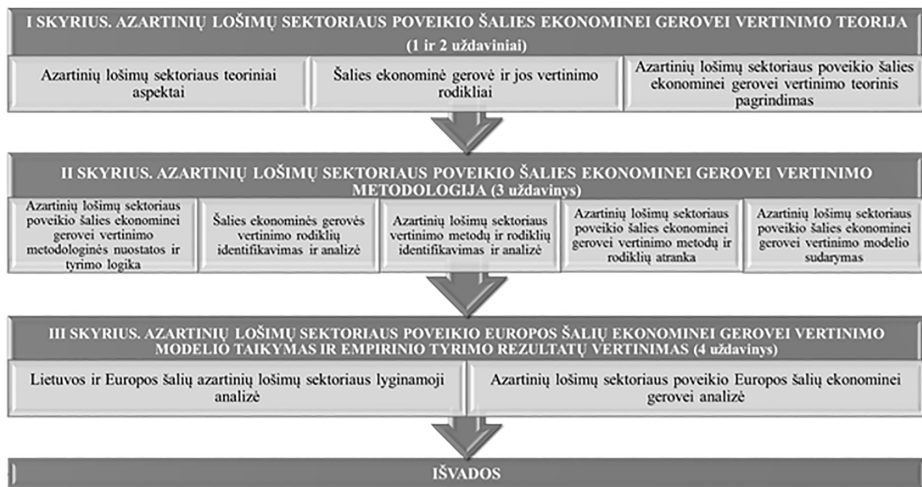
I SKYRIUS. AZARTINIŲ LOŠIMŲ SEKTORIAUS POVEIKIO ŠALIES EKONOMINEI GEROVEI VERTINIMO TEORIJA (1 ir 2 uždaviniai)

Azartinių lošimų sektoriaus teoriniai aspektai

Šalies ekonominė gerovė ir jos vertinimo rodikliai

Azartinių lošimų sektoriaus poveikio šalies ekonominei gerovei vertinimo teorinis pagrindimas

II SKYRIUS. AZARTINIŲ LOŠIMŲ SEKTORIAUS POVEIKIO ŠALIES EKONOMINEI GEROVEI VERTINIMO METODOLOGIJA (3 uždavinys)

Azartinių lošimų sektoriaus poveikio šalies ekonominei gerovei vertinimo metodologinės nuostatos ir tyrimo logika

Šalies ekonominės gerovės vertinimo rodiklių identifikavimas ir analizė

Azartinių lošimų sektoriaus vertinimo metodų ir rodiklių identifikavimas ir analizė

Azartinių lošimų sektoriaus poveikio šalies ekonominei gerovei vertinimo metodų ir rodiklių atranka

Azartinių lošimų sektoriaus poveikio šalies ekonominei gerovei vertinimo modelio sudarymas

III SKYRIUS. AZARTINIŲ LOŠIMŲ SEKTORIAUS POVEIKIO EUROPOS ŠALIŲ EKONOMINEI GEROVEI VERTINIMO MODELIO TAIKYMAS IR EMPIRINIO TYRIMO REZULTATŲ VERTINIMAS (4 uždavinys)

Lietuvos ir Europos šalių azartinių lošimų sektoriaus lyginamoji analizė

Azartinių lošimų sektoriaus poveikio Europos šalių ekonominei gerovei analizė

IŠVADOS